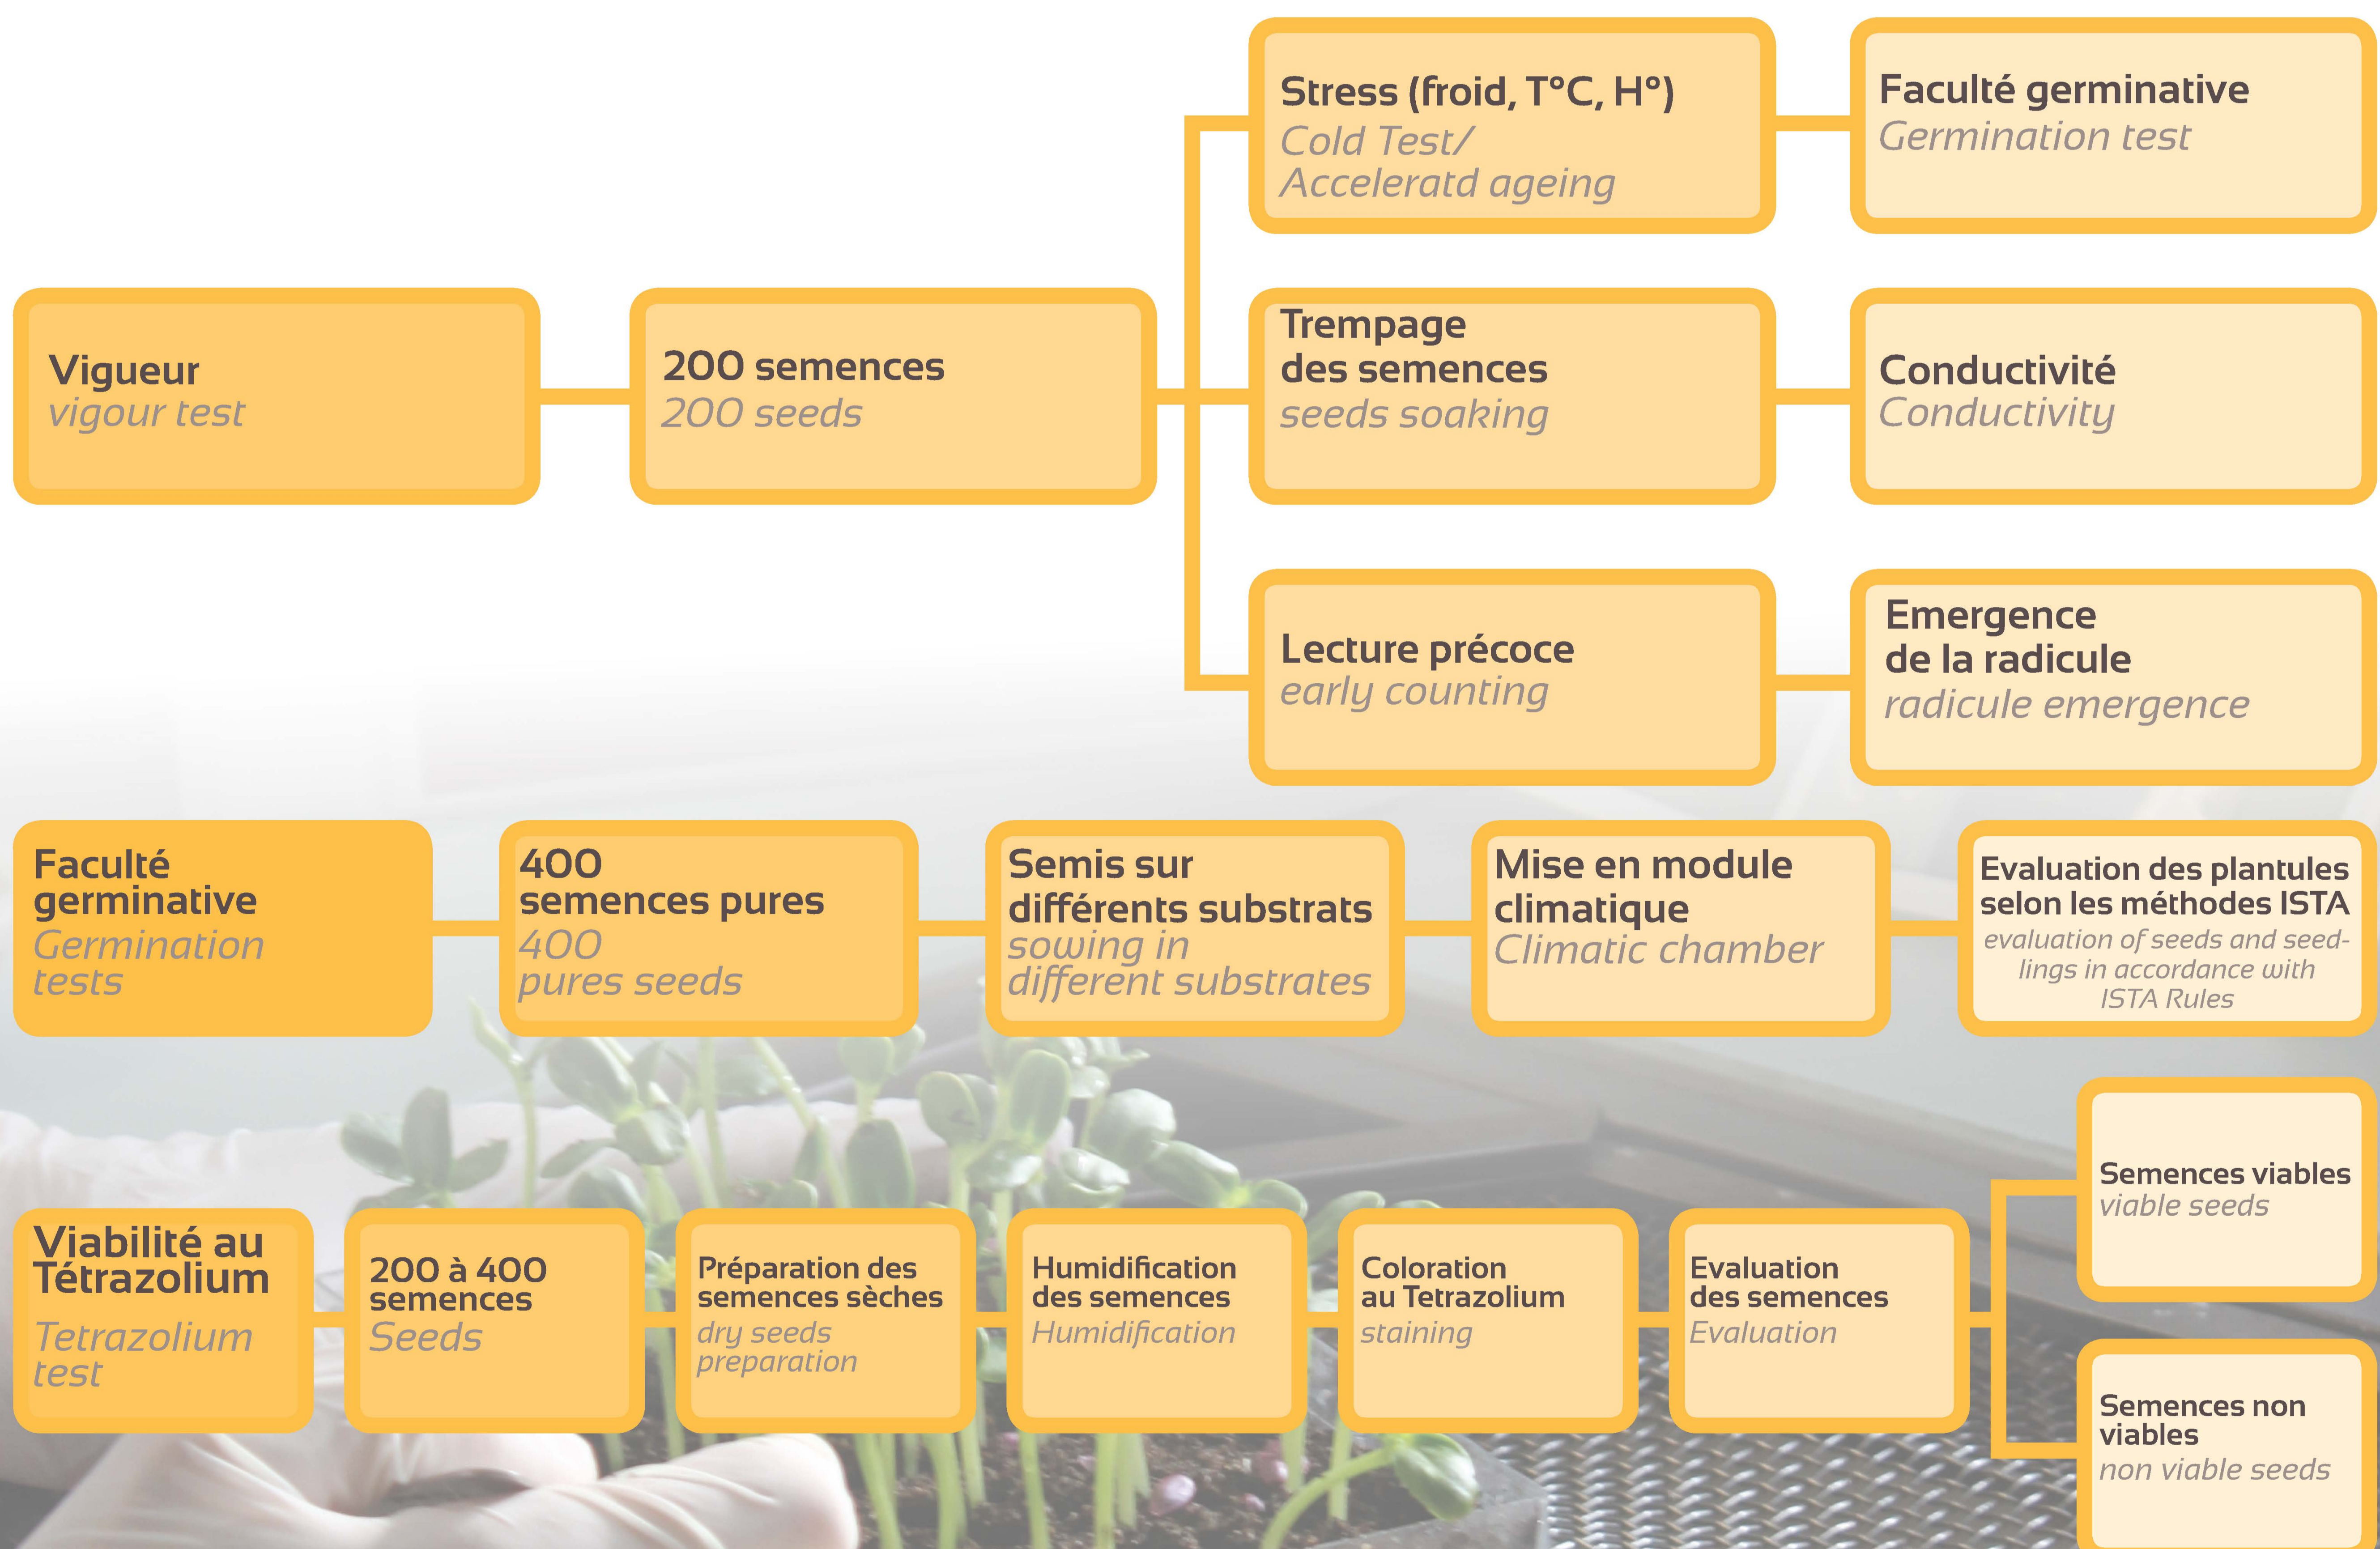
Vigueur
vigour test

200 semences
200 seeds

Stress (froid, T°C, H°)
Cold Test/ Acceleratd ageing

Faculté germinative
Germination test

Trempage des semences
seeds soaking

Conductivité
Conductivity

Lecture précoce
early counting

Emergence de la radicule
radicule emergence

Faculté germinative
Germination tests

400 semences pures
400 pures seeds

Semis sur différents substrats
sowing in different substrates

Mise en module climatique
Climatic chamber

Evaluation des plantules selon les méthodes ISTA
evaluation of seeds and seedlings in accordance with ISTA Rules

Viabilité au Tétrazolium
Tetrazolium test

200 à 400 semences
Seeds

Préparation des semences sèches
dry seeds preparation

Humidification des semences
Humidification

Coloration au Tetrazolium
staining

Evaluation des semences
Evaluation

Semences viables
viable seeds

Semences non viables
non viable seeds